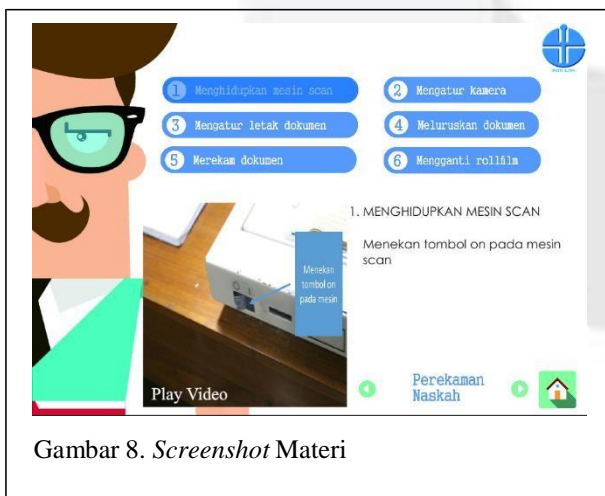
1 Menghidupkan mesin scan

2 Mengatur kamera

3 Mengatur letak dokumen

4 Meluruskan dokumen

5 Merekam dokumen

6 Mengganti rollfilm

1. MENGHIDUPKAN MESIN SCAN

Menekan tombol on pada mesin scan

Menekan tombol on pada mesin

Play Video

Perekaman Naskah

Gambar 8. *Screenshot* Materi